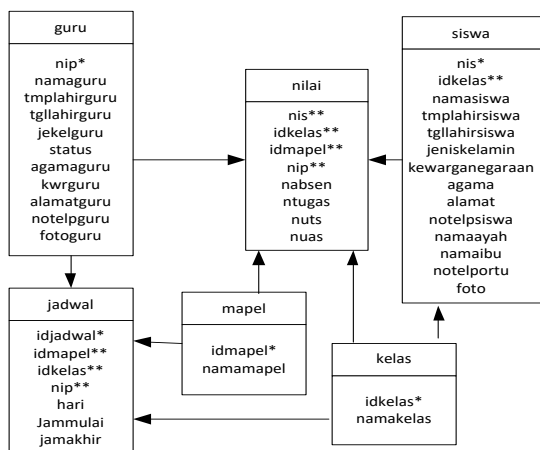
guru

nip*
namaguru
tmplahirguru
tgllahirguru
jekelguru
status
agamaguru
kwrguru
alamatguru
notelpguru
fotoguru

nilai

nis**
idkelas**
idmapel**
nip**
nabsen
ntugas
nuts
nuas

siswa

nis*
idkelas**
namasiswa
tmplahirsiswa
tgllahirsiswa
jeniskelamin
kewarganegaraan
agama
alamat
notelpsiswa
namaayah
namaibu
notelportu
foto

jadwal

idjadwal*
idmapel**
idkelas**
nip**
hari
Jammulai
jamakhir

mapel

idmapel*
namamapel

kelas

idkelas*
namakelas